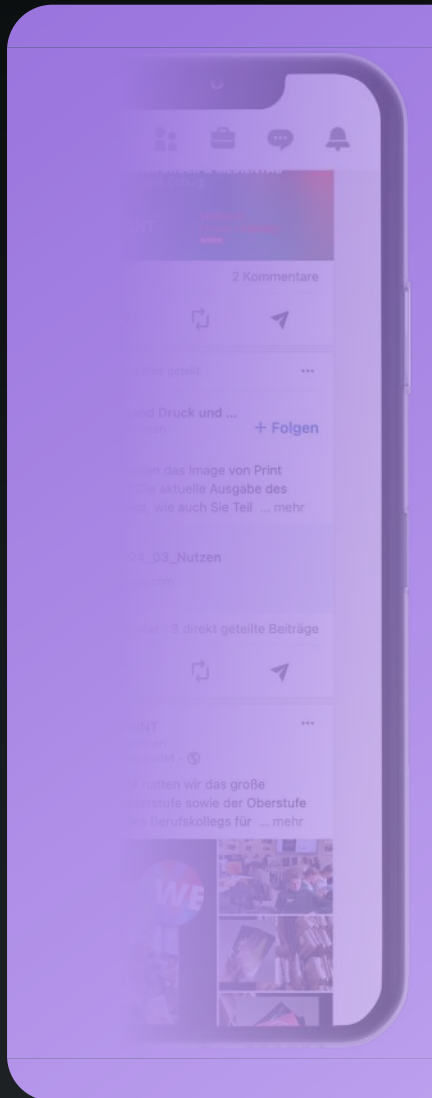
2 Kommentare

...

Druck und ...

+ Folgen

das Image von Print
Die aktuelle Ausgabe des
wie auch Sie Teil ... mehr

04_03_Nutzen

3 direkt geteilte Beiträge

NT

...

hatten wir das große
rstufe sowie der Oberstufe
es Berufskollegs für ... mehr